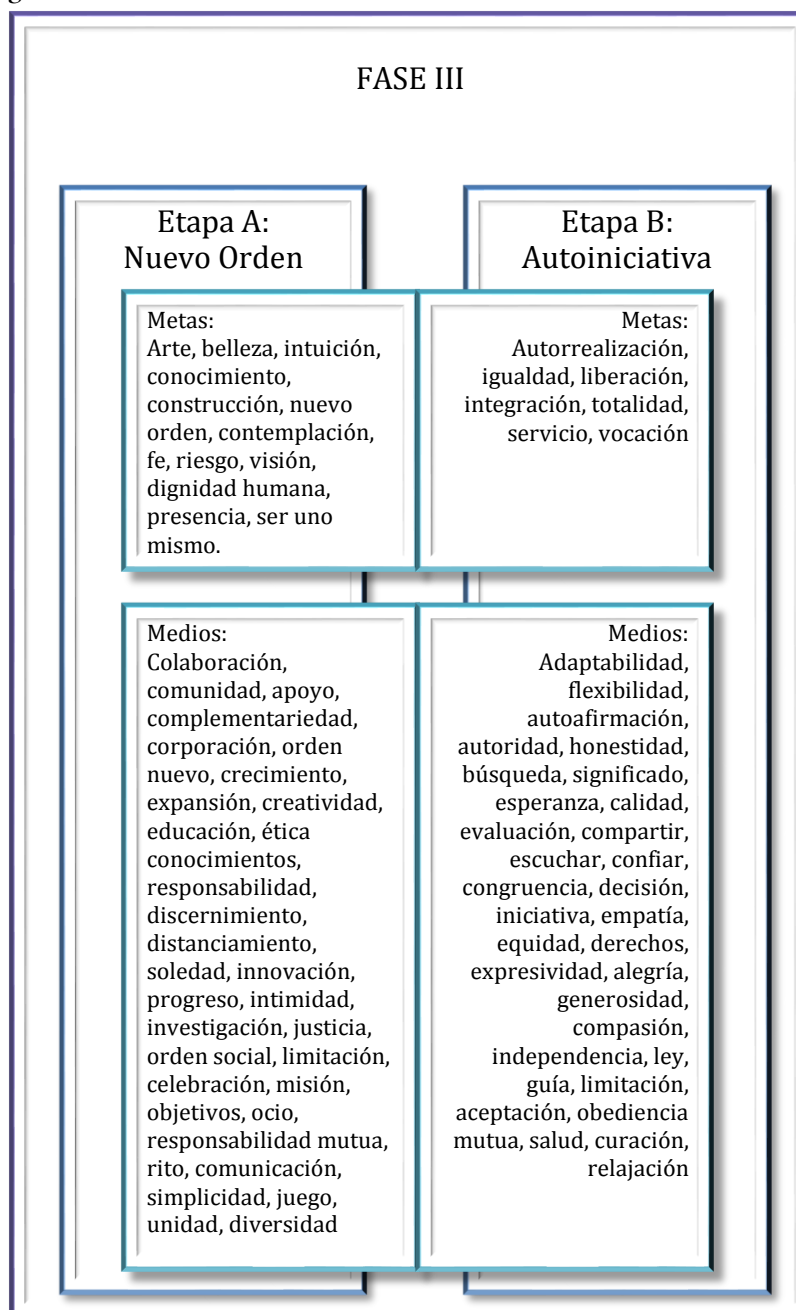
FASE III

Etapa A:
Nuevo Orden

Etapa B:
Autoiniciativa

Metas:
Arte, belleza, intuición, conocimiento, construcción, nuevo orden, contemplación, fe, riesgo, visión, dignidad humana, presencia, ser uno mismo.

Metas:
Autorrealización, igualdad, liberación, integración, totalidad, servicio, vocación

Medios:
Colaboración, comunidad, apoyo, complementariedad, corporación, orden nuevo, crecimiento, expansión, creatividad, educación, ética conocimientos, responsabilidad, discernimiento, distanciamiento, soledad, innovación, progreso, intimidad, investigación, justicia, orden social, limitación, celebración, misión, objetivos, ocio, responsabilidad mutua, rito, comunicación, simplicidad, juego, unidad, diversidad

Medios:
Adaptabilidad, flexibilidad, autoafirmación, autoridad, honestidad, búsqueda, significado, esperanza, calidad, evaluación, compartir, escuchar, confiar, congruencia, decisión, iniciativa, empatía, equidad, derechos, expresividad, alegría, generosidad, compasión, independencia, ley, guía, limitación, aceptación, obediencia mutua, salud, curación, relajación